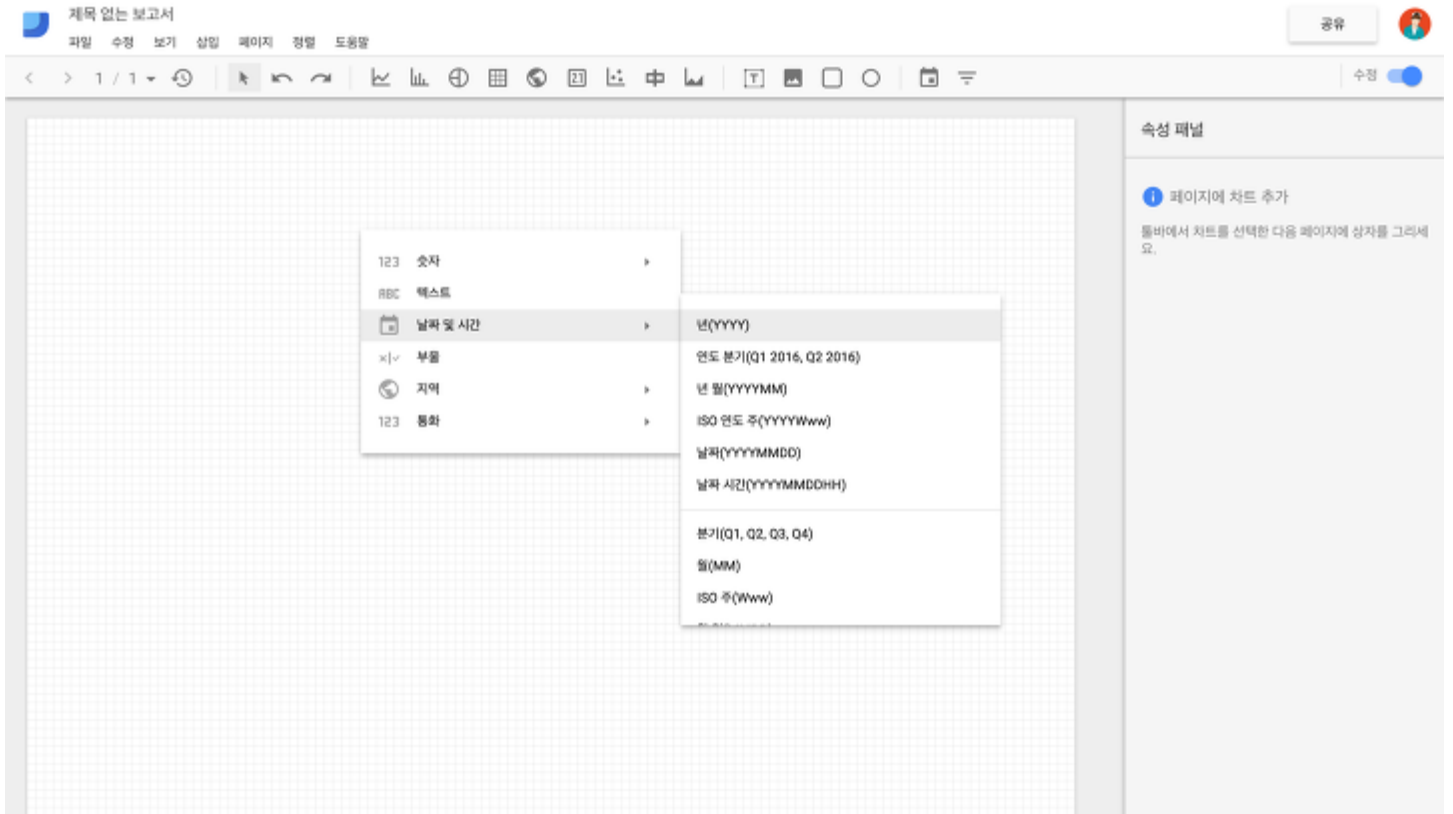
제목 없는 보고서
파일 수정 보기 삽입 페이지 정렬 도움말

공유

1 / 1

수정

속성 패널

페이지에 차트 추가

툴바에서 차트를 선택한 다음 페이지에 상자를 그리세요.

123 숫자
ABC 텍스트
날짜 및 시간
부울
지역
123 통화

년(YYYY)
연도 분기(Q1 2016, Q2 2016)
년 월(YYYYMM)
ISO 연도 주(YYYYWww)
날짜(YYYYMMDD)
날짜 시간(YYYYMMDDHH)

분기(Q1, Q2, Q3, Q4)
월(MM)
ISO 주(Www)
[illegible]